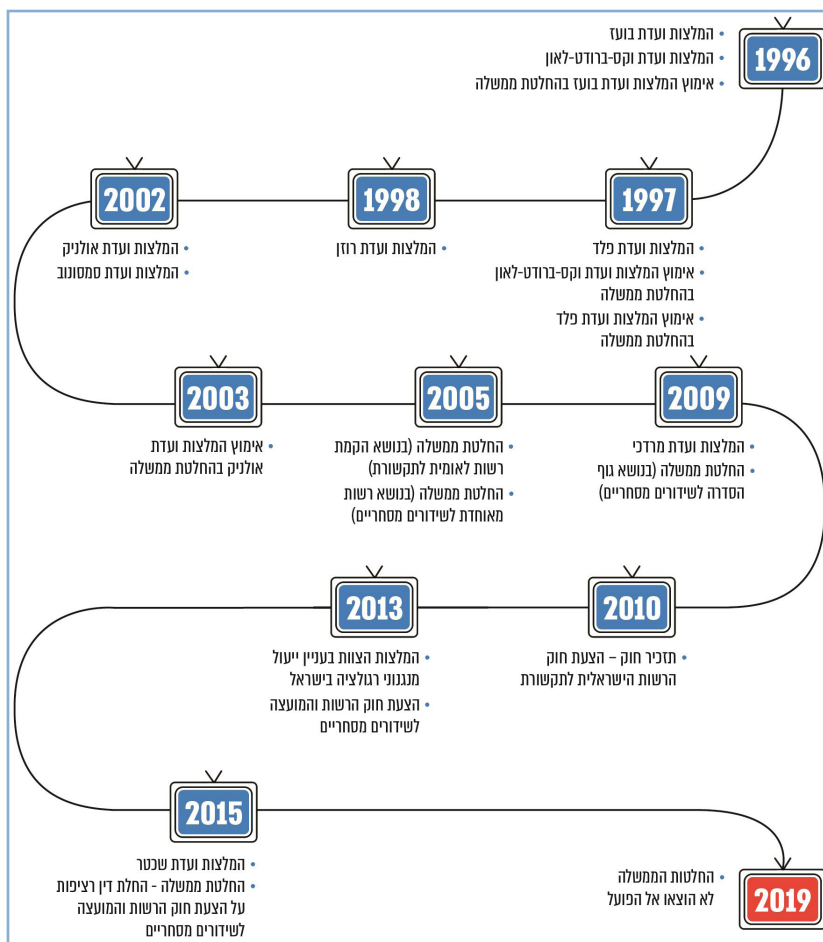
1996
• המלצות ועדת בועז
• המלצות ועדת וקס-ברודט-לאון
• אימוץ המלצות ועדת בועז בהחלטת ממשלה

1997
• המלצות ועדת פלד
• אימוץ המלצות ועדת וקס-ברודט-לאון בהחלטת ממשלה
• אימוץ המלצות ועדת פלד בהחלטת ממשלה

1998
• המלצות ועדת רוזן

2002
• המלצות ועדת אולניק
• המלצות ועדת סמסונוב

2009
• המלצות ועדת מרדכי
• החלטת ממשלה (בנושא גוף הסדרה לשידורים מסחריים)

2005
• החלטת ממשלה (בנושא הקמת רשות לאומית לתקשורת)
• החלטת ממשלה (בנושא רשות מאוחדת לשידורים מסחריים)

2003
• אימוץ המלצות ועדת אולניק בהחלטת ממשלה

2010
• תזכיר חוק – הצעת חוק הרשות הישראלית לתקשורת

2013
• המלצות הצוות בעניין ייעול מנגנוני רגולציה בישראל
• הצעת חוק הרשות והמועצה לשידורים מסחריים

2015
• המלצות ועדת שכטר
• החלטת ממשלה - החלת דין רציפות על הצעת חוק הרשות והמועצה לשידורים מסחריים

2019
• החלטות הממשלה לא הוצאו אל הפועל